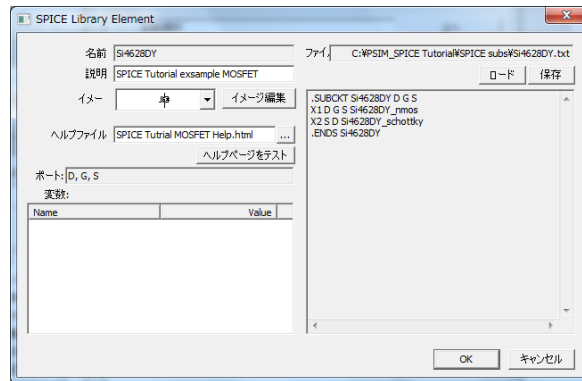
SPICE Library Element

名前 Si4628DY
説明 SPICE Tutorial exsample MOSFET
イメー
イメージ編集
ヘルプファイル SPICE Tutrial MOSFET Help.html ...
ヘルプページをテスト
ポート: D, G, S
変数:

| Name | Value |
|---|---|

ファイ. C:¥PSIM_SPICE Tutorial¥SPICE subs¥Si4628DY.txt
ロード 保存

.SUBCKT Si4628DY D G S
X1 D G S Si4628DY_nmos
X2 S D Si4628DY_schottky
.ENDS Si4628DY

OK キャンセル